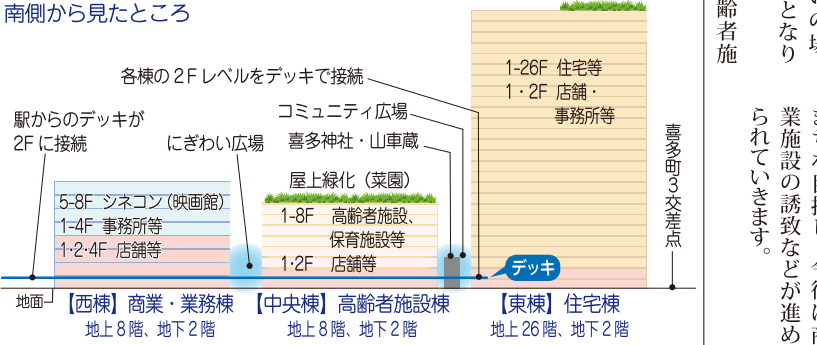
南側から見たところ

各棟の 2F レベルをデッキで接続

駅からのデッキが 2F に接続

にぎわい広場

コミュニティ広場

喜多神社・山車蔵

屋上緑化（菜園）

1-26F 住宅等
1・2F 店舗・事務所等

喜多町3交差点

5-8F シネコン（映画館）
1-4F 事務所等
1・2・4F 店舗等

1-8F 高齢者施設、保育施設等
1・2F 店舗等

デッキ

地面

【西棟】商業・業務棟
地上 8 階、地下 2 階

【中央棟】高齢者施設棟
地上 8 階、地下 2 階

【東棟】住宅棟
地上 26 階、地下 2 階

齢者施

となり

業施設の誘致などが進められていきます。